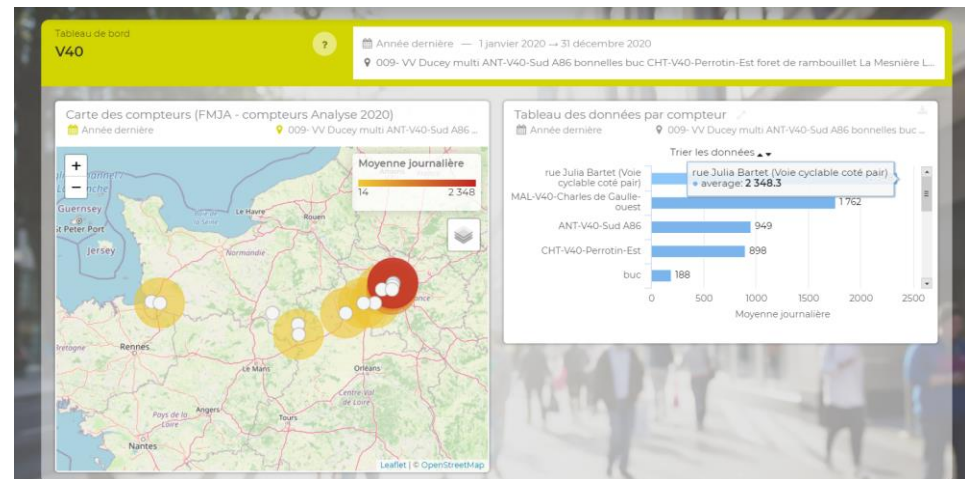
Tableau de bord
V40

?

Année dernière — 1 janvier 2020 → 31 décembre 2020
009- VV Ducey multi ANT-V40-Sud A86 bonnelles buc CHT-V40-Perrotin-Est foret de rambouillet La Mesnière L...

Carte des compteurs (FMJA - compteurs Analyse 2020)
Année dernière
009- VV Ducey multi ANT-V40-Sud A86 ...

+
−

Moyenne journalière
14
2 348

Guernsey
St Peter Port
Jersey
Le Havre
Rouen
Normandie
Rennes
Bretagne
Le Mans
Orléans
Centre-Val de Loire
Angers
Tours
Pays de la Loire
Nantes

Leaflet | © OpenStreetMap

Tableau des données par compteur
Année dernière
009- VV Ducey multi ANT-V40-Sud A86 bonnelles buc ...

Trier les données

rue Julia Bartet (Voie cyclable coté pair)
rue Julia Bartet (Voie cyclable coté pair)
● average: 2 348.3
MAL-V40-Charles de Gaulle-ouest
1 762
ANT-V40-Sud A86
949
CHT-V40-Perrotin-Est
898
buc
188

0
500
1000
1500
2000
2500
Moyenne journalière